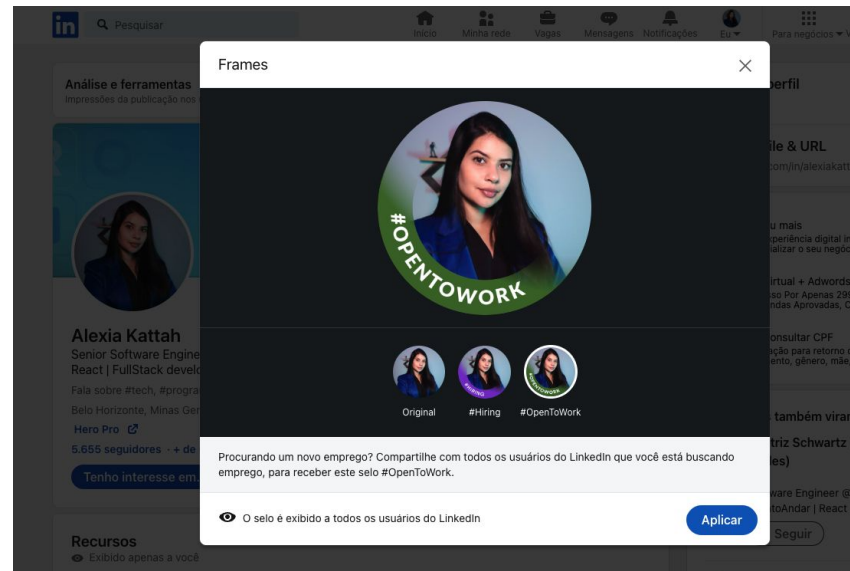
in Pesquisar

Início Minha rede Vagas Mensagens Notificações Eu Para negócios

Análise e ferramentas
Impressões da publicação nos

Alexia Kattah
Senior Software Engine
React | FullStack develo
Fala sobre #tech, #progra
Belo Horizonte, Minas Ger
Hero Pro
5.655 seguidores · + de
Tenho interesse em

Recursos
Exibido apenas a você

perfil
il & URL
com/in/alexiakatt
u mais
periência digital i
alizar o seu negóc
rtual + Adwords
so Por Apenas 29
ndas Aprovadas, C
onsultar CPF
ção para retorno
ento, gênero, mãe
também vira
triz Schwartz
es)
ware Engineer @
toAndar | React
Seguir

Frames

#OPENTOWORK

#HIRING

Original #Hiring #OpenToWork

Procurando um novo emprego? Compartilhe com todos os usuários do LinkedIn que você está buscando emprego, para receber este selo #OpenToWork.

O selo é exibido a todos os usuários do LinkedIn

Aplicar